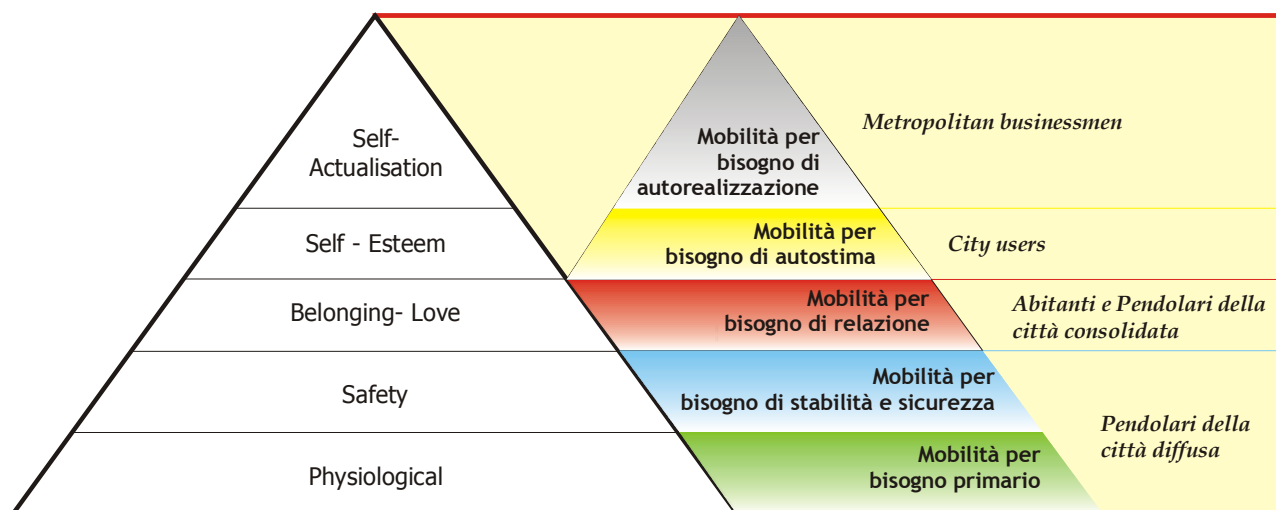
Self-Actualisation

Self - Esteem

Belonging- Love

Safety

Physiological

Mobilità per bisogno di autorealizzazione

Metropolitan businessmen

Mobilità per bisogno di autostima

City users

Mobilità per bisogno di relazione

Abitanti e Pendolari della città consolidata

Mobilità per bisogno di stabilità e sicurezza

Pendolari della città diffusa

Mobilità per bisogno primario